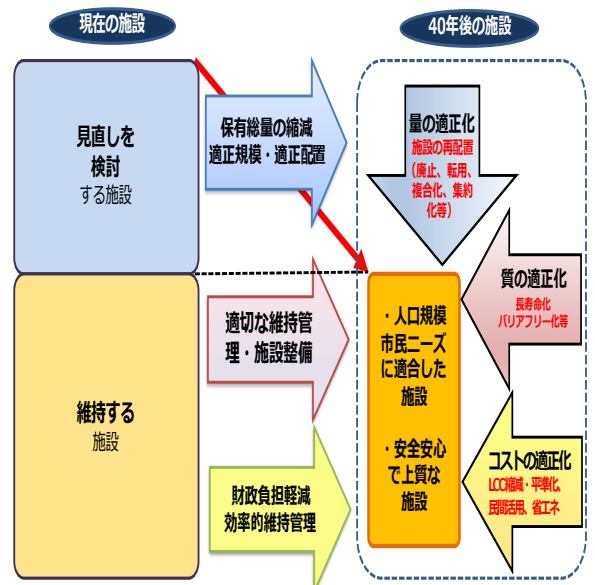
現在の施設

40年後の施設

見直しを検討
する施設

保有総量の縮減
適正規模・適正配置

量の適正化
施設の再配置
（廃止、転用、複合化、集約化等）

維持する
施設

適切な維持管理・施設整備

・人口規模市民ニーズに適合した施設

・安全安心で上質な施設

質の適正化
長寿命化
バリアフリー化等

財政負担軽減
効率的維持管理

コストの適正化
LCC縮減・平準化、民間活用、省エネ